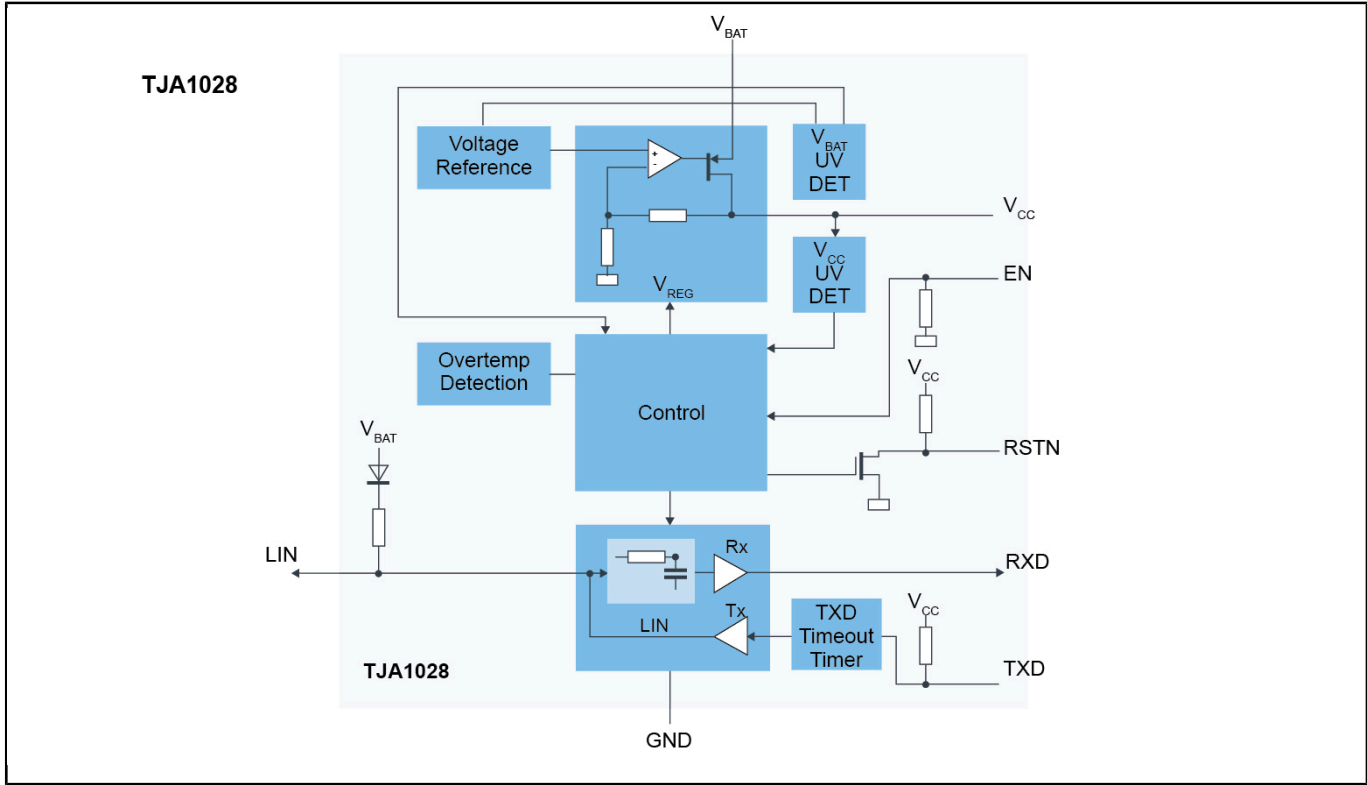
TJA1028

$V_{BAT}$

Voltage Reference

$V_{BAT}$ UV DET

$V_{CC}$

$V_{CC}$ UV DET

$V_{REG}$

EN

Overtemp Detection

Control

$V_{CC}$

RSTN

$V_{BAT}$

LIN

Rx

RXD

Tx

LIN

TXD Timeout Timer

$V_{CC}$

TXD

TJA1028

GND